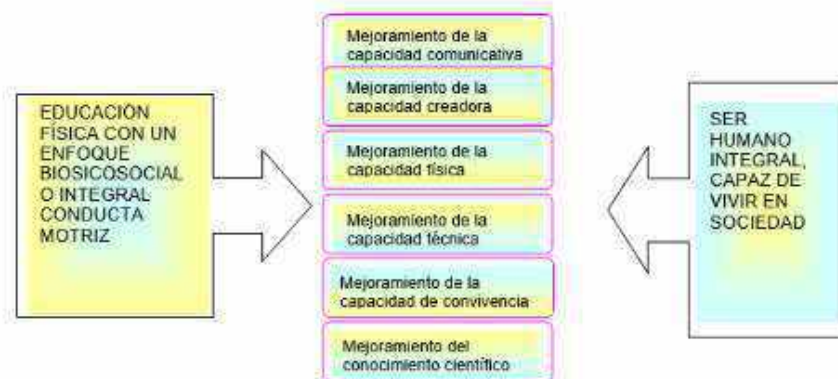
EDUCACIÓN FÍSICA CON UN ENFOQUE BIOSICOSOCIAL O INTEGRAL CONDUCTA MOTRIZ

Mejoramiento de la capacidad comunicativa

Mejoramiento de la capacidad creadora

Mejoramiento de la capacidad física

Mejoramiento de la capacidad técnica

Mejoramiento de la capacidad de convivencia

Mejoramiento del conocimiento científico

SER HUMANO INTEGRAL, CAPAZ DE VIVIR EN SOCIEDAD